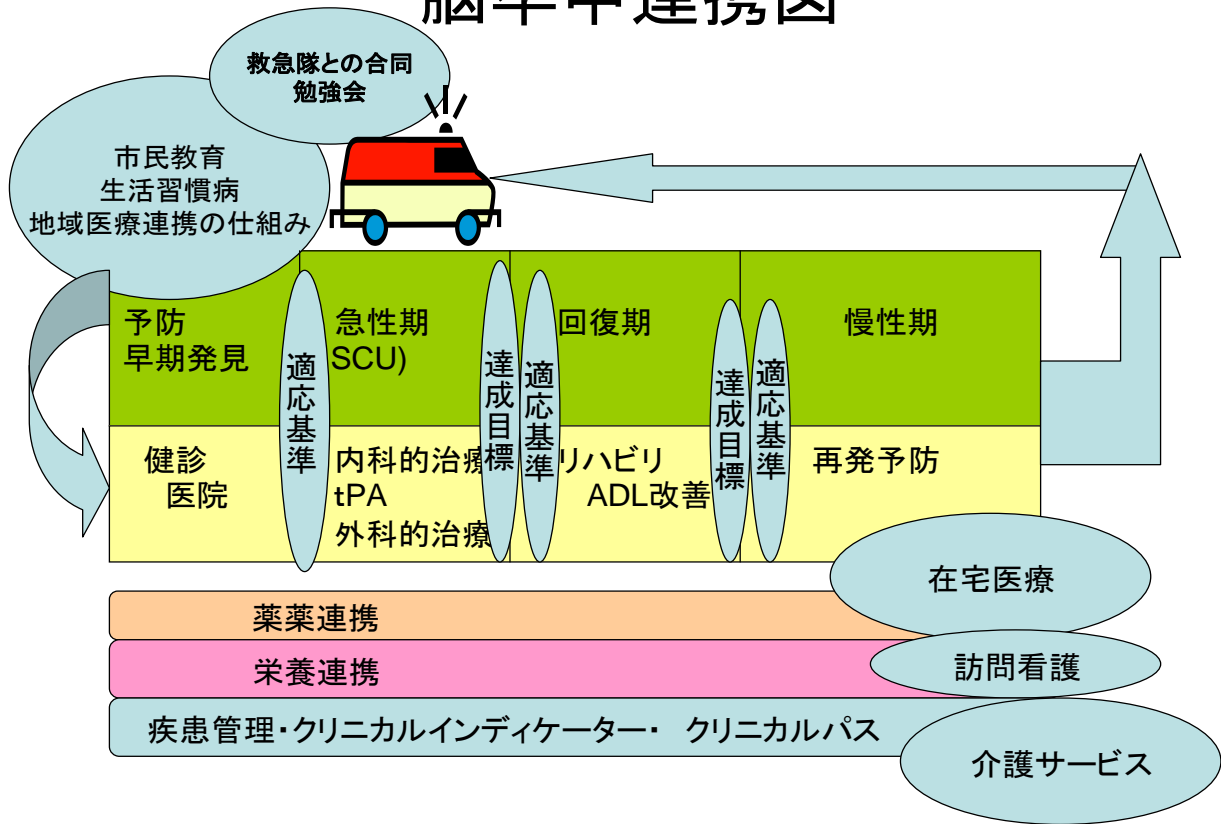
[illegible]

救急隊との合同勉強会

市民教育
生活習慣病
地域医療連携の仕組み

予防
早期発見

適応基準

急性期
SCU)

達成目標

適応基準

回復期

達成目標

適応基準

慢性期

健診
医院

内科的治療
tPA
外科的治療

リハビリ
ADL改善

再発予防

在宅医療

薬薬連携

栄養連携

訪問看護

疾患管理・クリニカルインディケーター・ クリニカルパス

介護サービス